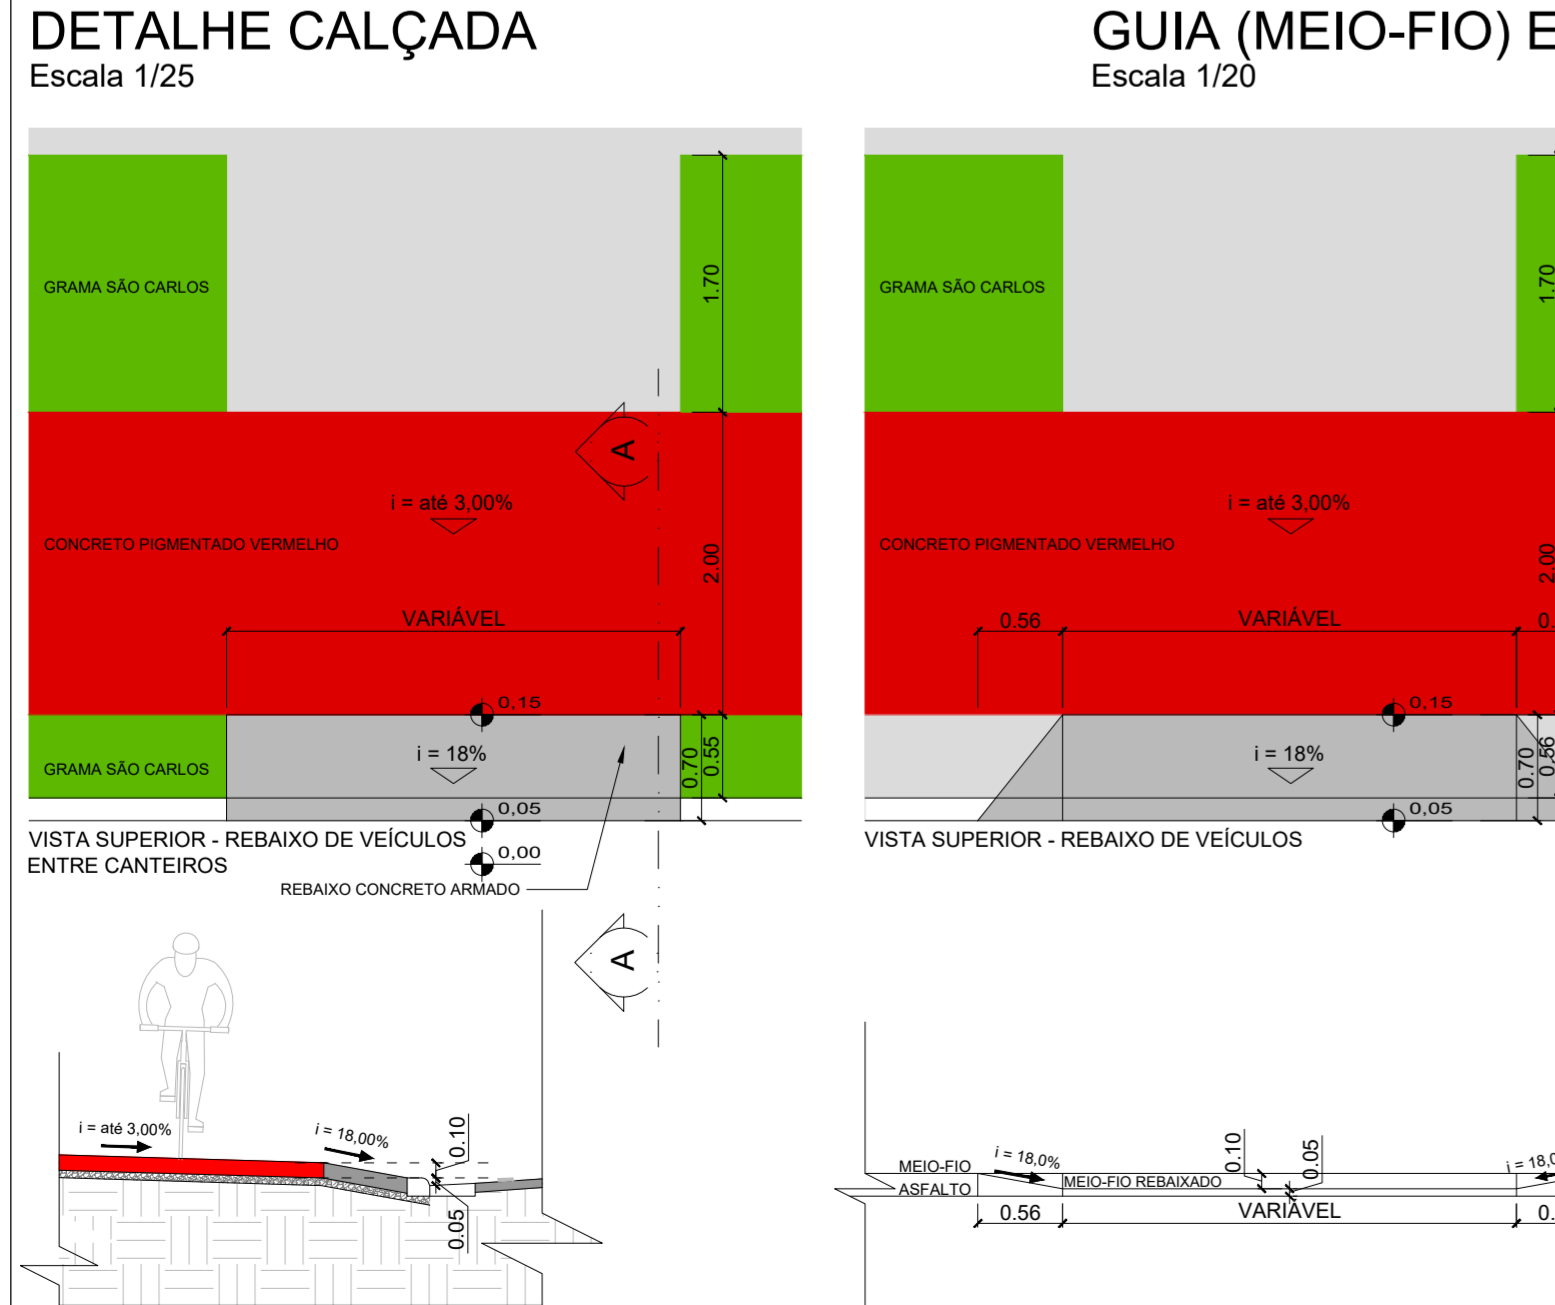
DETALHE CALÇADA
Escala 1/25

GUIA (MEIO-FIO) E
Escala 1/20

GRAMA SÃO CARLOS

1.70

A

i = até 3,00%

CONCRETO PIGMENTADO VERMELHO

2.00

VARIÁVEL

0,15

GRAMA SÃO CARLOS

i = 18%

0.70 0.55

0,05

VISTA SUPERIOR - REBAIXO DE VEÍCULOS ENTRE CANTEIROS

0,00

REBAIXO CONCRETO ARMADO

A

i = até 3,00%

i = 18,00%

0.10

0.05

GRAMA SÃO CARLOS

1.70

i = até 3,00%

CONCRETO PIGMENTADO VERMELHO

2.00

0.56

VARIÁVEL

0.

0,15

i = 18%

0.70 0.56

0,05

VISTA SUPERIOR - REBAIXO DE VEÍCULOS

MEIO-FIO

i = 18,0%

0.10

0.05

i = 18,0

ASFALTO

MEIO-FIO REBAIXADO

0.56

VARIÁVEL

0.